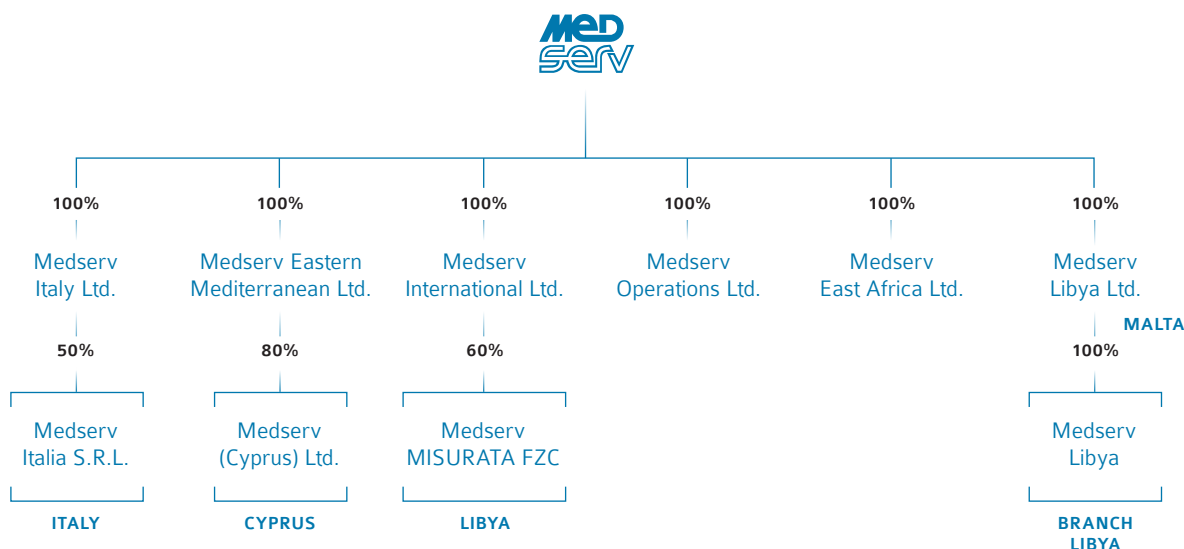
MED SERV

100%

Medserv Italy Ltd.

50%

Medserv Italia S.R.L.

ITALY

100%

Medserv Eastern Mediterranean Ltd.

80%

Medserv (Cyprus) Ltd.

CYPRUS

100%

Medserv International Ltd.

60%

Medserv MISURATA FZC

LIBYA

100%

Medserv Operations Ltd.

100%

Medserv East Africa Ltd.

100%

Medserv Libya Ltd.

MALTA

100%

Medserv Libya

BRANCH LIBYA